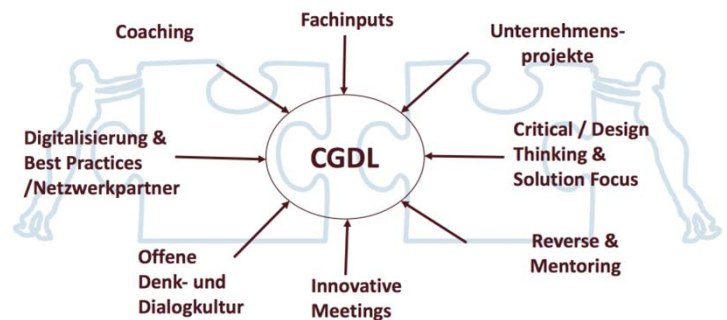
Coaching

Fachinputs

Unternehmens-projekte

Digitalisierung & Best Practices /Netzwerkpartner

CGDL

Critical / Design Thinking & Solution Focus

Offene Denk- und Dialogkultur

Innovative Meetings

Reverse & Mentoring